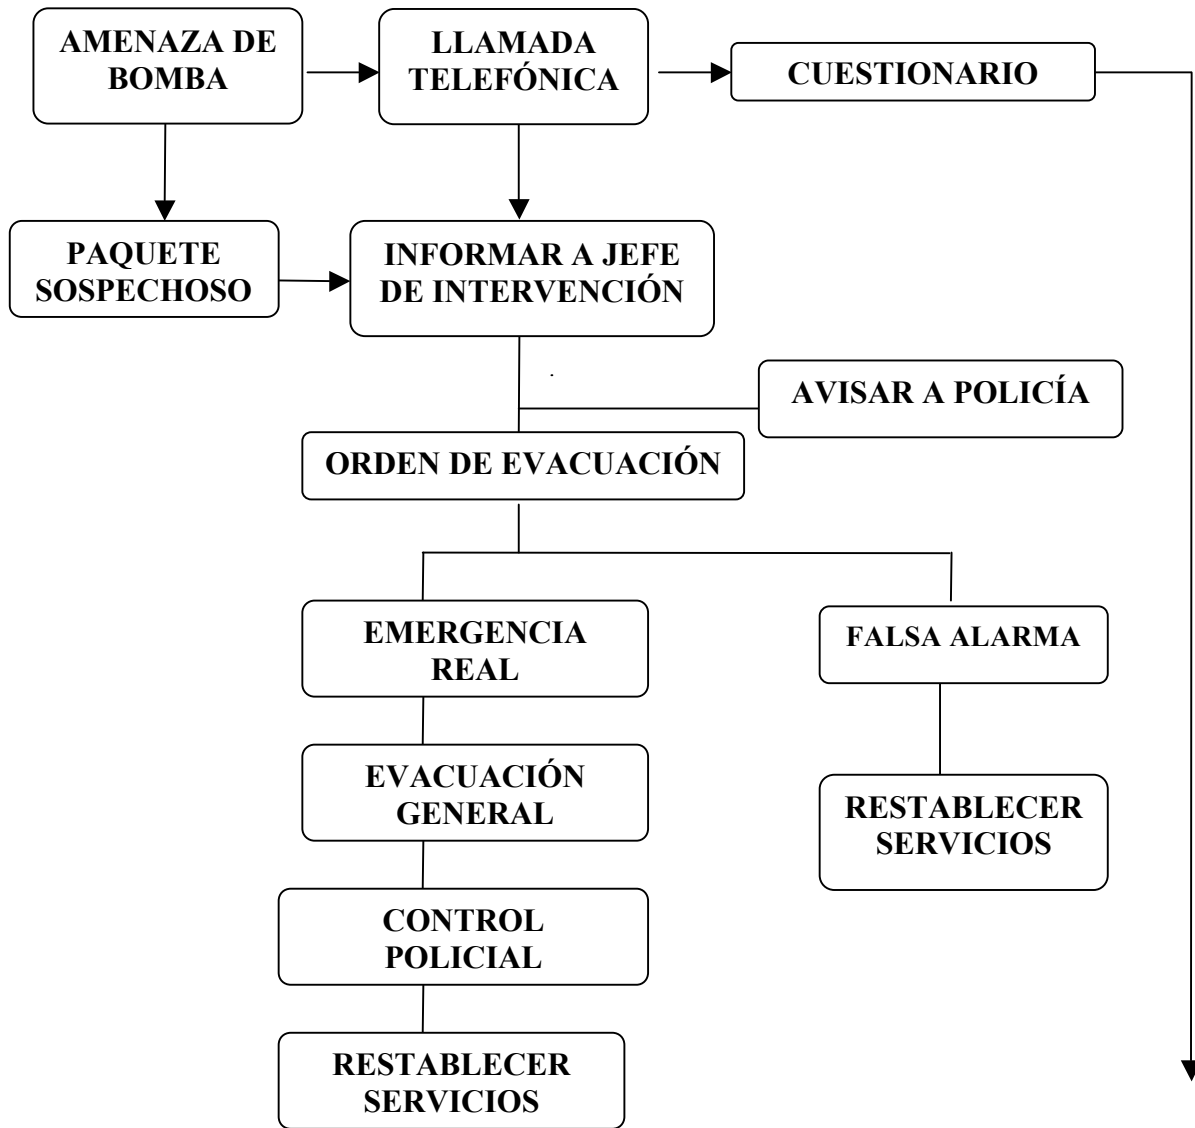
AMENAZA DE BOMBA

LLAMADA TELEFÓNICA

CUESTIONARIO

PAQUETE SOSPECHOSO

INFORMAR A JEFE DE INTERVENCIÓN

AVISAR A POLICÍA

ORDEN DE EVACUACIÓN

EMERGENCIA REAL

FALSA ALARMA

EVACUACIÓN GENERAL

RESTABLECER SERVICIOS

CONTROL POLICIAL

RESTABLECER SERVICIOS